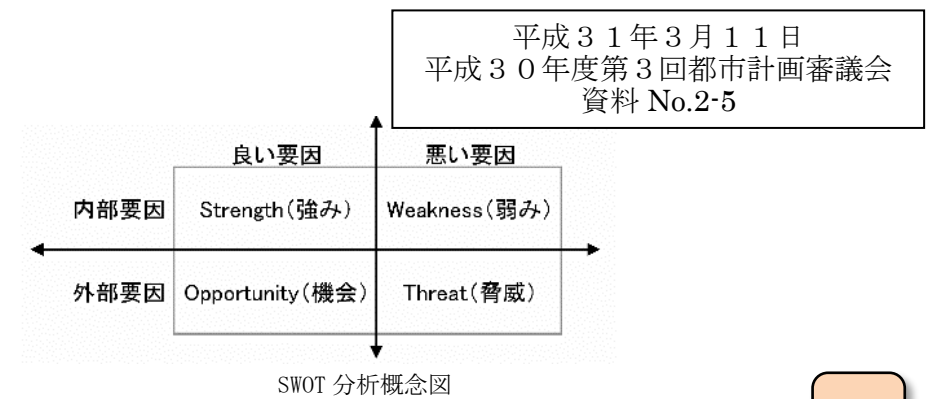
平成３１年３月１１日
平成３０年度第３回都市計画審議会
資料 No.2-5

|  | 良い要因 | 悪い要因 |
|---|---|---|
| 内部要因 | Strength(強み) | Weakness(弱み) |
| 外部要因 | Opportunity(機会) | Threat(脅威) |

SWOT 分析概念図